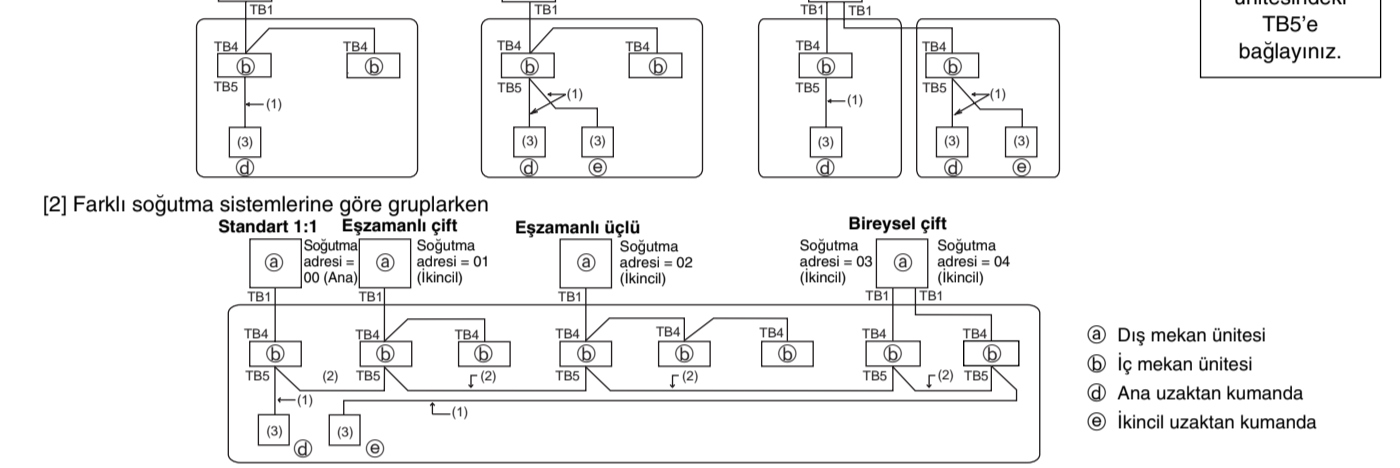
TB1 TB4 TB4 ⓑ ⓑ TB5 (1) (3) ⓓ

TB1 TB4 TB4 ⓑ ⓑ TB5 (1) (3) (3) ⓓ ⓔ

TB1 TB1 TB4 TB4 ⓑ ⓑ TB5 TB5 (1) (1) (3) (3) (3) ⓓ ⓓ ⓔ

ünitesindeki TB5'e bağlayınız.

[2] Farklı soğutma sistemlerine göre gruplarken

Standart 1:1
Eşzamanlı çift
Eşzamanlı üçlü
Bireysel çift

ⓐ Soğutma adresi = 00 (Ana)
ⓐ Soğutma adresi = 01 (İkincil)
ⓐ Soğutma adresi = 02 (İkincil)
Soğutma adresi = 03 (İkincil) ⓐ Soğutma adresi = 04 (İkincil)

TB1 TB1 TB1 TB1 TB1
TB4 TB4 TB4 TB4 TB4 TB4 TB4 TB4
ⓑ ⓑ ⓑ ⓑ ⓑ ⓑ ⓑ ⓑ
TB5 (2) TB5 (2) TB5 (2) TB5 (2) TB5
(1) (1)
(3) ⓓ (3) ⓔ

ⓐ Dış mekan ünitesi
ⓑ İç mekan ünitesi
ⓓ Ana uzaktan kumanda
ⓔ İkincil uzaktan kumanda